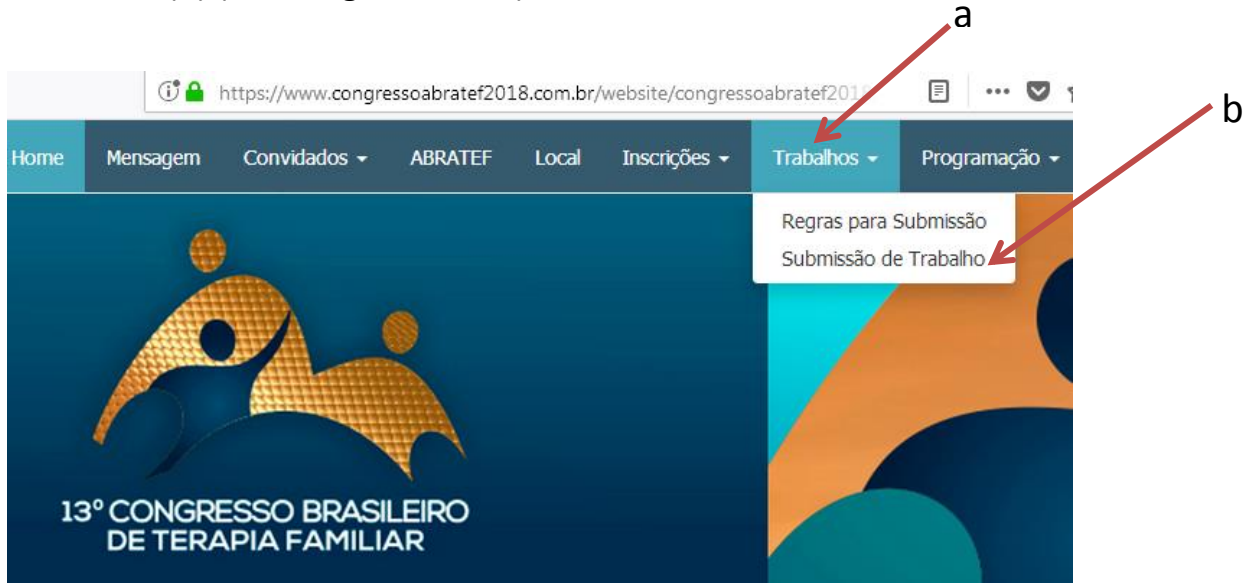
a

b

https://www.congressoabratef2018.com.br/website/congressoabratef201

Home Mensagem Convidados ▾ ABRATEF Local Inscrições ▾ Trabalhos ▾ Programação ▾

Regras para Submissão
Submissão de Trabalho

13º CONGRESSO BRASILEIRO DE TERAPIA FAMILIAR